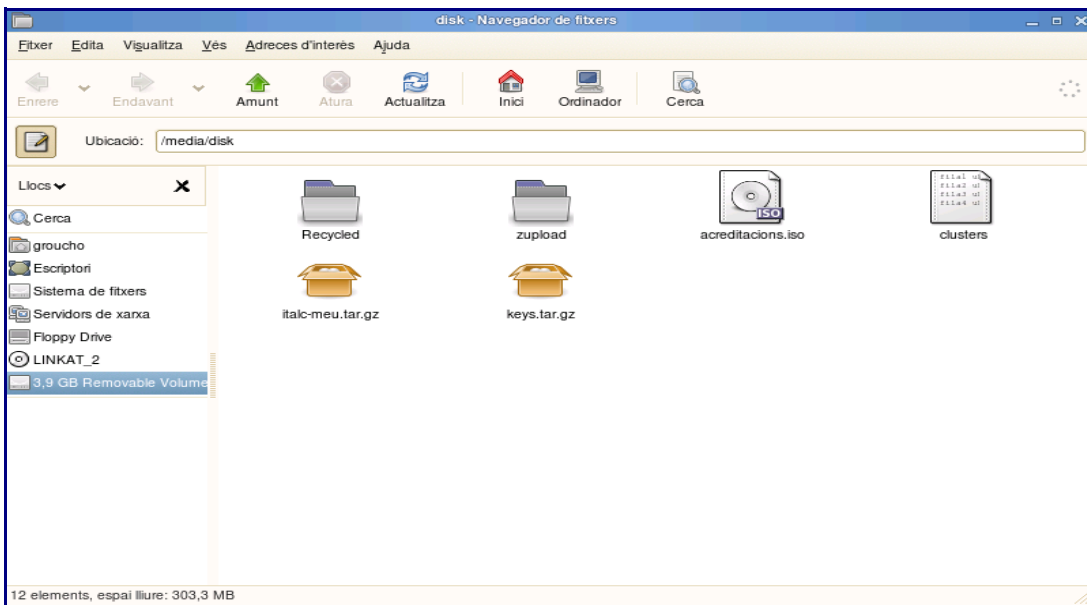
disk - Navegador de fitxers

Fitxer Edita Visualitza Vés Adreces d'interès Ajuda

Enrere Endavant Amunt Atura Actualitza Inici Ordinador Cerca

Ubicació: /media/disk

Llocs

Cerca
groucho
Escriptori
Sistema de fitxers
Servidors de xarxa
Floppy Drive
LINKAT_2
3,9 GB Removable Volume

Recycled
zupload
ISO
acreditacions.iso
fila1 ul
fila2 ul
fila3 ul
fila4 ul
clusters
italc-meu.tar.gz
keys.tar.gz

12 elements, espai lliure: 303,3 MB